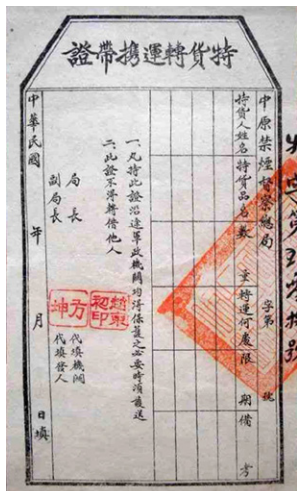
證帶攜運轉貨特

中原禁煙督察總局
特貨人姓名
特貨品名
數量
轉運何處
限期
備考
字第 號

一、凡持此證沿途軍政機關均須保護並不得留難免費放行
二、此證不得轉借他人

局長
副局長
中華民國 年 月 日填

代填機關
代填督人

方坤
趙東和印

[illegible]